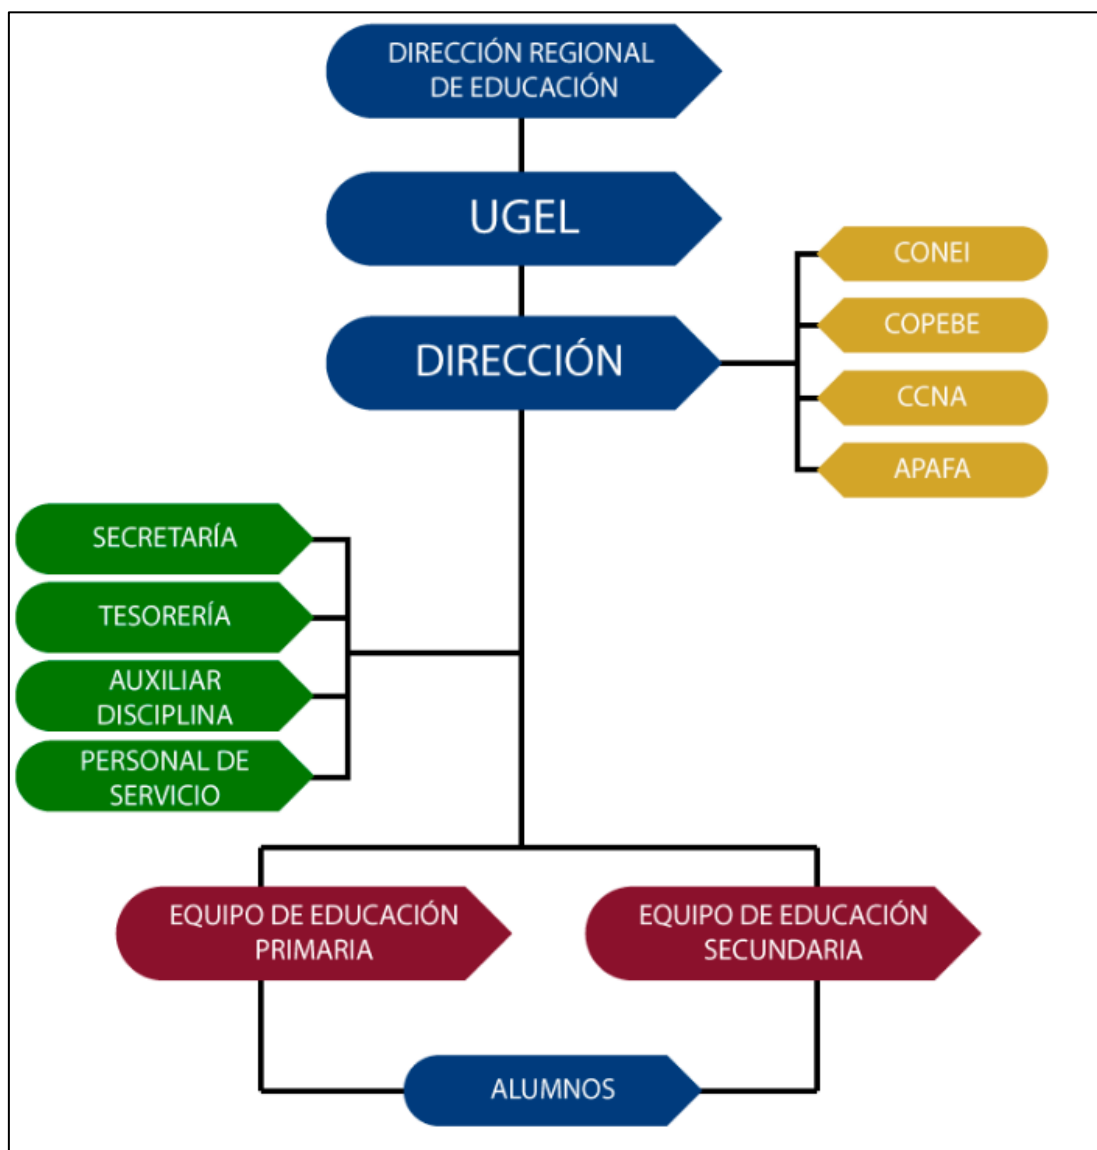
DIRECCIÓN REGIONAL DE EDUCACIÓN

UGEL

DIRECCIÓN

CONEI

COPEBE

CCNA

APAFA

SECRETARÍA

TESORERÍA

AUXILIAR DISCIPLINA

PERSONAL DE SERVICIO

EQUIPO DE EDUCACIÓN PRIMARIA

EQUIPO DE EDUCACIÓN SECUNDARIA

ALUMNOS